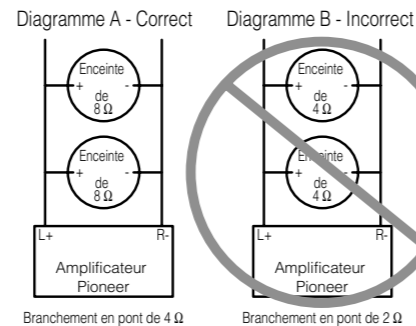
Diagramme A - Correct

Enceinte
+ -
de
8 Ω

Enceinte
+ -
de
8 Ω

L+
R-

Amplificateur
Pioneer

Branchement en pont de 4 Ω

Diagramme B - Incorrect

Enceinte
+ -
de
4 Ω

En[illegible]te
+ -
de
4 Ω

L+
R-

Amplificateur
Pioneer

Branchement en pont de 2 Ω